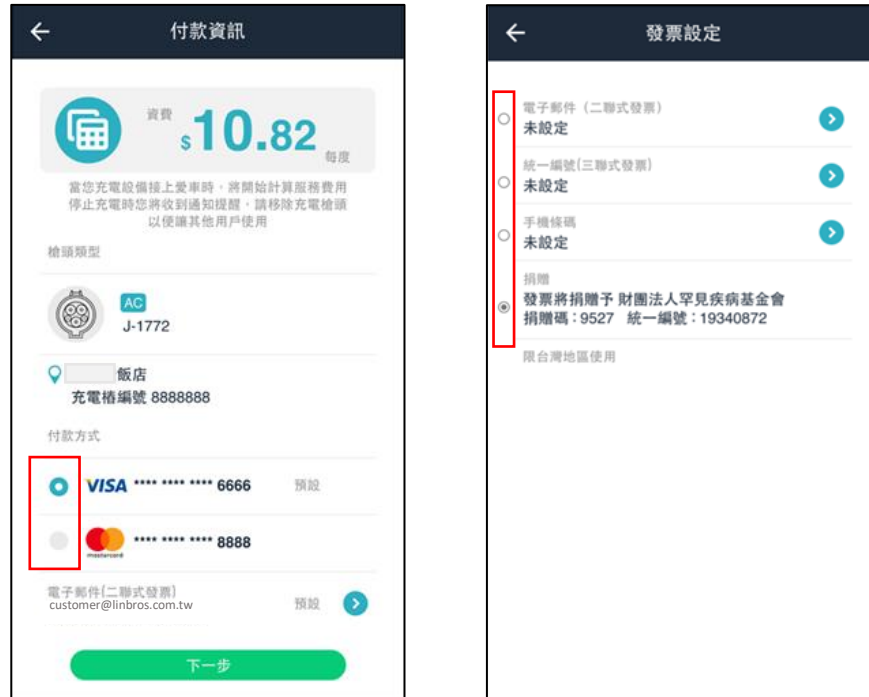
付款資訊

資費
$10.82
每度

當您充電設備接上愛車時，將開始計算服務費用
停止充電時您將收到通知提醒，請移除充電槍頭
以便讓其他用戶使用

槍頭類型

AC
J-1772

飯店
充電樁編號 8888888

付款方式

VISA **** **** **** 6666 預設

mastercard **** **** **** 8888

電子郵件(二聯式發票)
customer@linbros.com.tw 預設

下一步

發票設定

電子郵件（二聯式發票）
未設定

統一編號(三聯式發票)
未設定

手機條碼
未設定

捐贈
發票將捐贈予 財團法人罕見疾病基金會
捐贈碼：9527 統一編號：19340872

限台灣地區使用